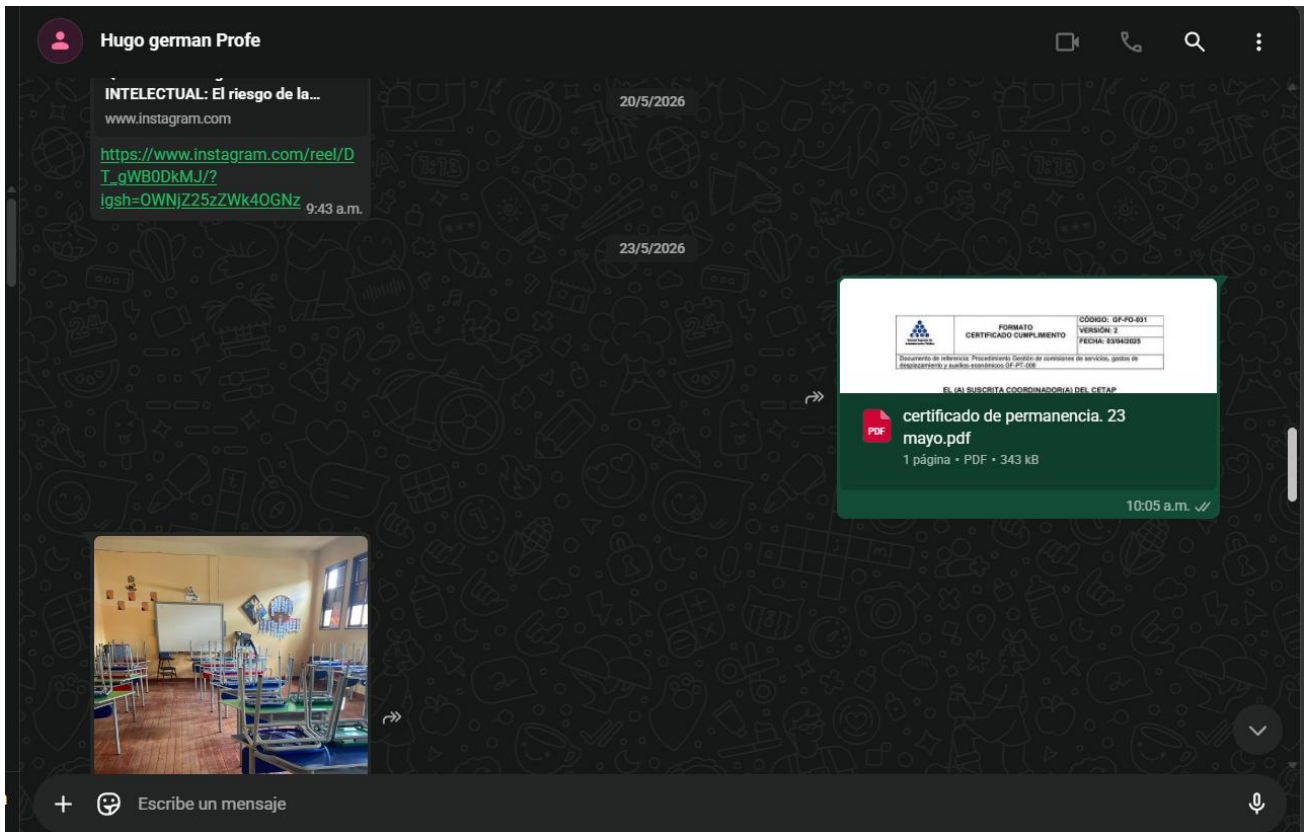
Hugo german Profe

INTELECTUAL: El riesgo de la...
www.instagram.com

https://www.instagram.com/reel/DT_gWB0DkMJ/?igsh=OWNjZ25zZWk4OGNz 9:43 a.m.

20/5/2026

23/5/2026

| | FORMATO CERTIFICADO CUMPLIMIENTO | CÓDIGO: GF-FO-031 |
|---|---|---|
| | | VERSIÓN: 2 |
| | | FECHA: 03/04/2025 |

Documento de referencia: Procedimiento Gestión de comisiones de servicios, gastos de desplazamiento y auxilios económicos GF-PT-008

EL (A) SUSCRITA COORDINADOR(A) DEL CETAP

PDF
certificado de permanencia. 23 mayo.pdf
1 página • PDF • 343 kB

10:05 a.m.

Escribe un mensaje